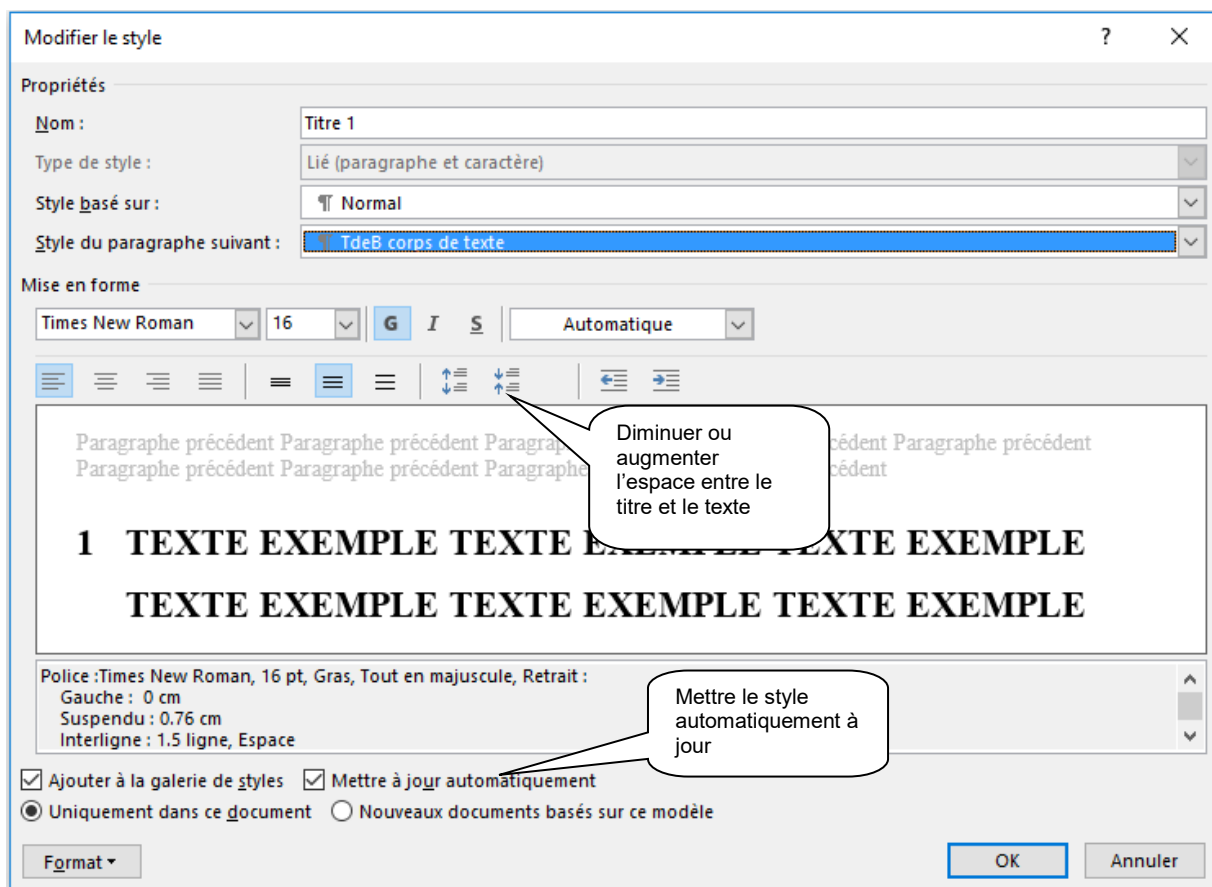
Modifier le style ? ×

Propriétés

Nom : Titre 1

Type de style : Lié (paragraphe et caractère)

Style basé sur : ¶ Normal

Style du paragraphe suivant : ¶ TdeB corps de texte

Mise en forme

Times New Roman 16 G I S Automatique

Paragraphe précédent Paragraphe précédent Paragraphe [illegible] cédent Paragraphe précédent Paragraphe précédent Paragraphe précédent Paragraphe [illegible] cédent

Diminuer ou augmenter l'espace entre le titre et le texte

1 TEXTE EXEMPLE TEXTE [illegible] TEXTE EXEMPLE

TEXTE EXEMPLE TEXTE EXEMPLE TEXTE EXEMPLE

Police :Times New Roman, 16 pt, Gras, Tout en majuscule, Retrait :
Gauche : 0 cm
Suspendu : 0.76 cm
Interligne : 1.5 ligne, Espace

Mettre le style automatiquement à jour

☑ Ajouter à la galerie de styles ☑ Mettre à jour automatiquement

◉ Uniquement dans ce document ○ Nouveaux documents basés sur ce modèle

Format ▾ OK Annuler